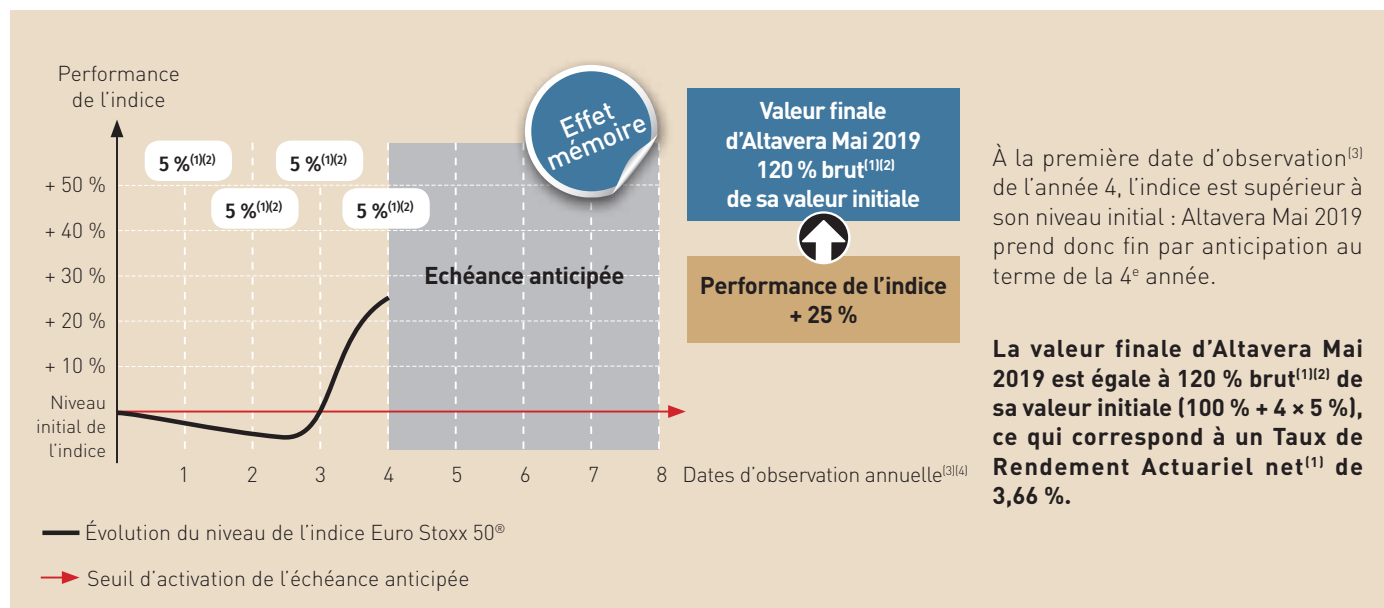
Performance de l'indice

Effet mémoire

5 %$^{(1)(2)}$

5 %$^{(1)(2)}$

5 %$^{(1)(2)}$

5 %$^{(1)(2)}$

+ 50 %

+ 40 %

+ 30 %

+ 20 %

+ 10 %

Niveau initial de l'indice

Echéance anticipée

1 2 3 4 5 6 7 8 Dates d'observation annuelle$^{(3)(4)}$

Valeur finale d'Altavera Mai 2019 120 % brut$^{(1)(2)}$ de sa valeur initiale

Performance de l'indice + 25 %

À la première date d'observation$^{(3)}$ de l'année 4, l'indice est supérieur à son niveau initial : Altavera Mai 2019 prend donc fin par anticipation au terme de la 4$^{e}$ année.

La valeur finale d'Altavera Mai 2019 est égale à 120 % brut$^{(1)(2)}$ de sa valeur initiale (100 % + 4 × 5 %), ce qui correspond à un Taux de Rendement Actuariel net$^{(1)}$ de 3,66 %.

Évolution du niveau de l'indice Euro Stoxx 50®

Seuil d'activation de l'échéance anticipée